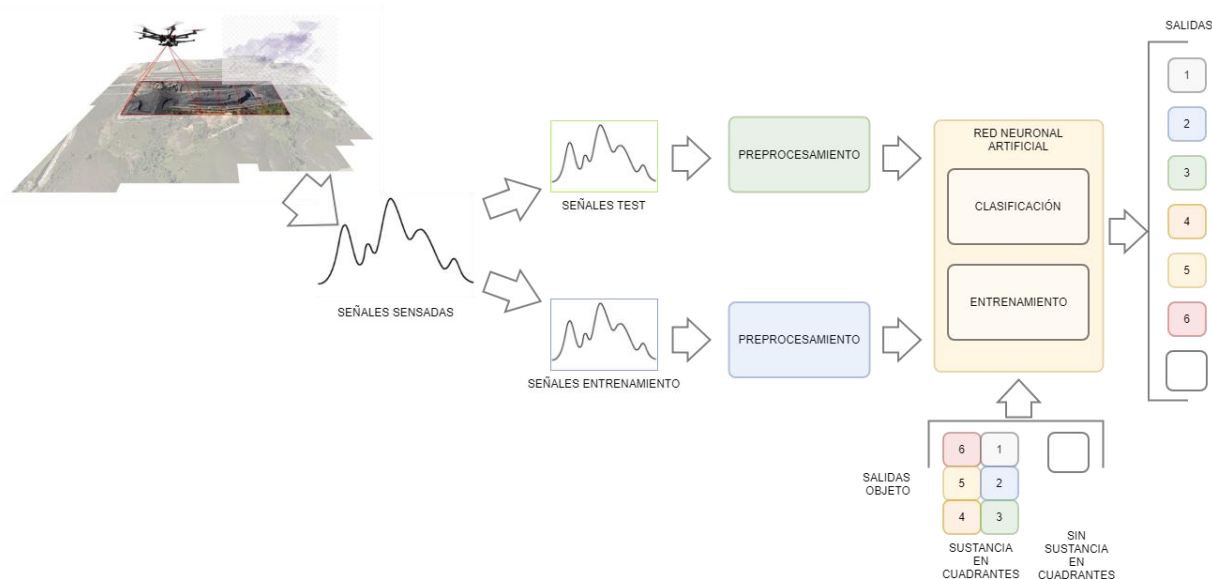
SALIDAS

1

2

3

4

5

6

SEÑALES SENSADAS

SEÑALES TEST

SEÑALES ENTRENAMIENTO

PREPROCESAMIENTO

PREPROCESAMIENTO

RED NEURONAL ARTIFICIAL

CLASIFICACIÓN

ENTRENAMIENTO

SALIDAS OBJETO

6 1
5 2
4 3

SUSTANCIA EN CUADRANTES

SIN SUSTANCIA EN CUADRANTES